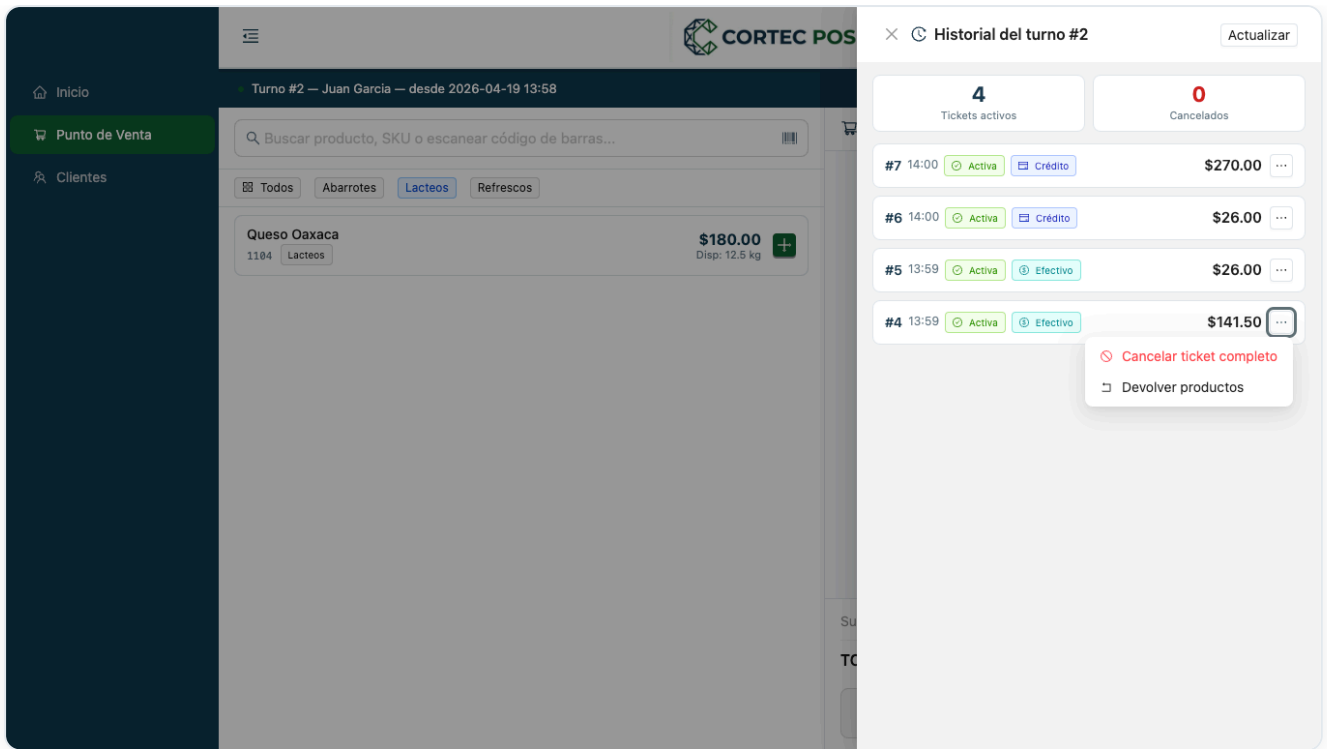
CORTEC POS

Inicio
Punto de Venta
Clientes

Turno #2 — Juan Garcia — desde 2026-04-19 13:58

Buscar producto, SKU o escanear código de barras...

Todos
Abarrotes
Lacteos
Refrescos

Queso Oaxaca
1104 Lacteos
$180.00
Disp: 12.5 kg

Su
TO

Historial del turno #2
Actualizar

4
Tickets activos

0
Cancelados

#7 14:00 Activa Crédito $270.00 ···
#6 14:00 Activa Crédito $26.00 ···
#5 13:59 Activa Efectivo $26.00 ···
#4 13:59 Activa Efectivo $141.50 ···

Cancelar ticket completo
Devolver productos